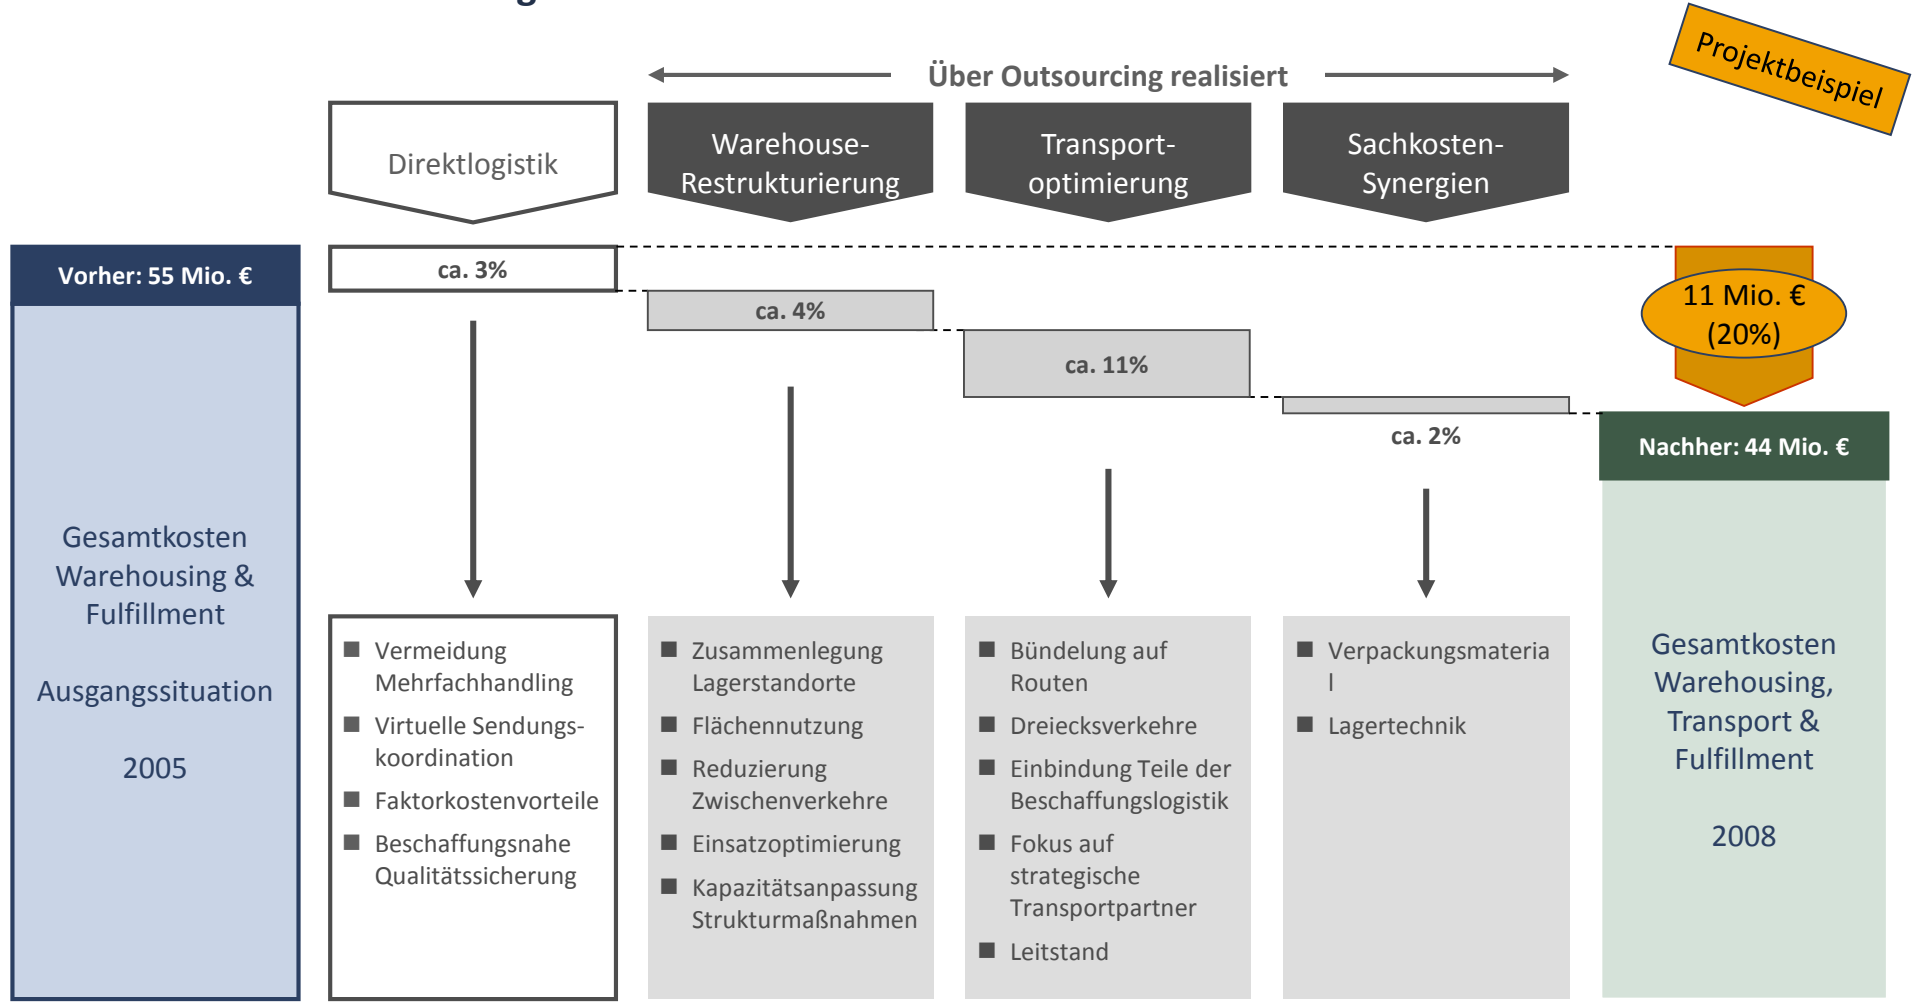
Über Outsourcing realisiert

Projektbeispiel

Direktlogistik

Warehouse-Restrukturierung

Transport-optimierung

Sachkosten-Synergien

Vorher: 55 Mio. €

Gesamtkosten Warehousing & Fulfillment

Ausgangssituation

2005

ca. 3%

ca. 4%

ca. 11%

ca. 2%

11 Mio. € (20%)

Nachher: 44 Mio. €

Gesamtkosten Warehousing, Transport & Fulfillment

2008

■ Vermeidung Mehrfachhandling
■ Virtuelle Sendungs-koordination
■ Faktorkostenvorteile
■ Beschaffungsnahe Qualitätssicherung

■ Zusammenlegung Lagerstandorte
■ Flächennutzung
■ Reduzierung Zwischenverkehre
■ Einsatzoptimierung
■ Kapazitätsanpassung Strukturmaßnahmen

■ Bündelung auf Routen
■ Dreiecksverkehre
■ Einbindung Teile der Beschaffungslogistik
■ Fokus auf strategische Transportpartner
■ Leitstand

■ Verpackungsmateria l
■ Lagertechnik